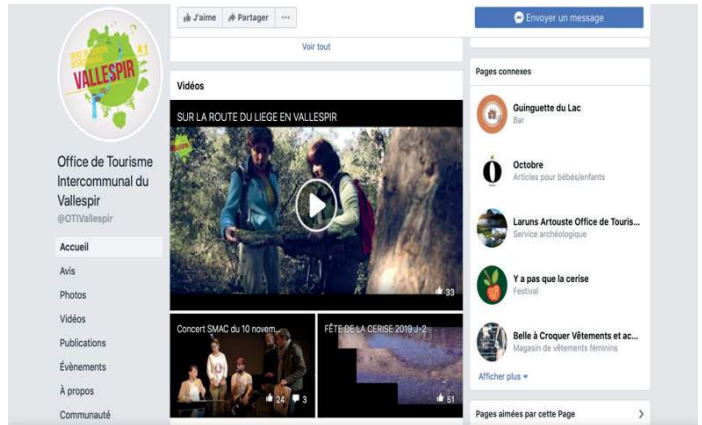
VALLESPIR

Office de Tourisme Intercommunal du Vallespir
@OTIVallespir

Accueil
Avis
Photos
Vidéos
Publications
Évènements
À propos
Communauté

J'aime
Partager
···

Voir tout

Vidéos

SUR LA ROUTE DU LIEGE EN VALLESPIR
33

Concert SMAC du 10 novem...
24
3

FÊTE DE LA CERISE 2019 J-2
51

Envoyer un message

Pages connexes

Guinguette du Lac
Bar

Octobre
Articles pour bébés/enfants

Laruns Artouste Office de Touris...
Service archéologique

Y a pas que la cerise
Festival

Belle à Croquer Vêtements et ac...
Magasin de vêtements féminins

Afficher plus

Pages aimées par cette Page